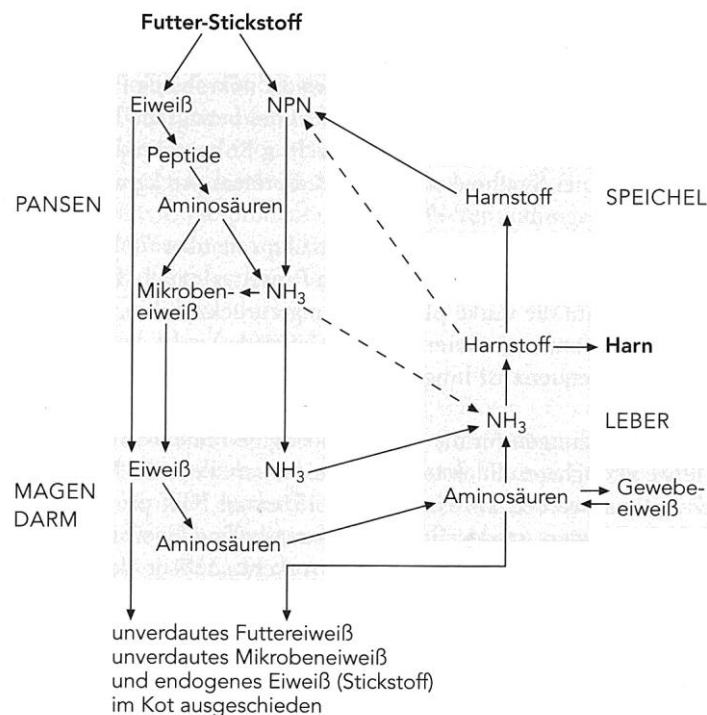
Futter-Stickstoff

Eiweiß
NPN
Peptide
PANSEN
Aminosäuren
Harnstoff
SPEICHEL
Mikrobeneiweiß
$NH_3$
Harnstoff
Harn
$NH_3$
LEBER
Eiweiß
$NH_3$
MAGEN DARM
Aminosäuren
Gewebeeiweiß
Aminosäuren

unverdautes Futtereiweiß
unverdautes Mikrobeneiweiß
und endogenes Eiweiß (Stickstoff)
im Kot ausgeschieden